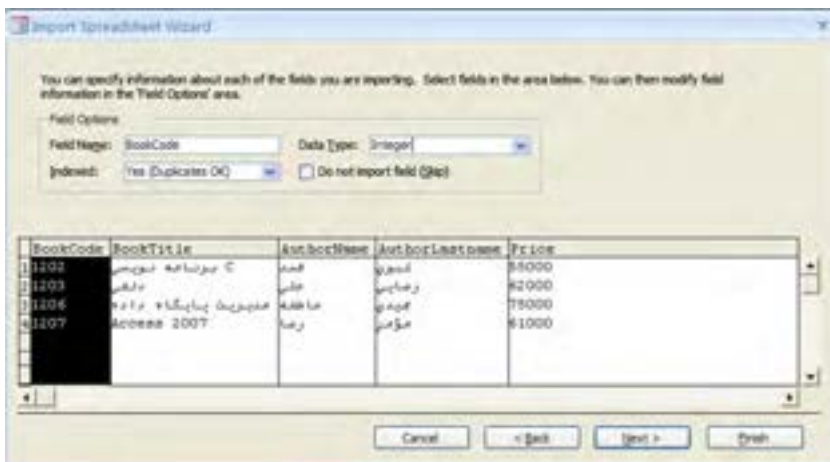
Import Spreadsheet Wizard

You can specify information about each of the fields you are importing. Select fields in the area below. You can then modify field information in the 'Field Options' area.

Field Options

Field Name: BookCode

Data Type: Integer

Indexed: Yes (Duplicates OK)

Do not import field (Skip)

| | BookCode | BookTitle | AuthorName | AuthorLastname | Price |
|---|---|---|---|---|---|
| 1 | 1202 | برنامه نویسی C | محمد | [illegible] | 55000 |
| 2 | 1203 | دلفی | علی | رضایی | 62000 |
| 3 | 1206 | مدیریت پایگاه داده | فاطمه | محمدی | 75000 |
| 4 | 1207 | Access 2007 | رضا | مؤمنی | 61000 |

Cancel | < Back | Next > | Finish